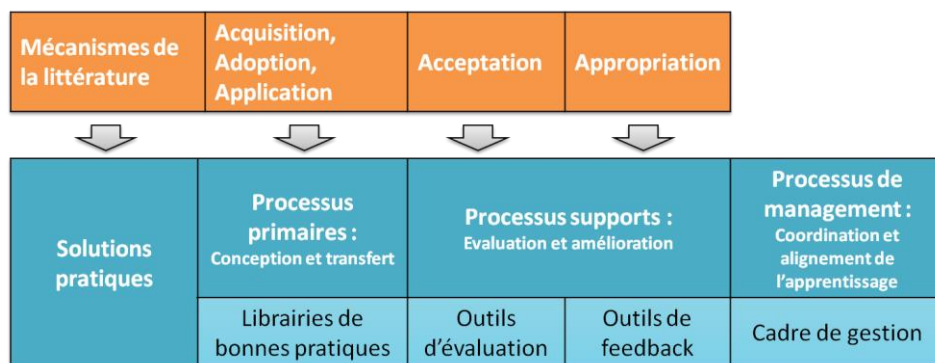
| Mécanismes de la littérature | Acquisition, Adoption, Application | Acceptation | Appropriation |
|---|---|---|---|

| Solutions pratiques | Processus primaires : Conception et transfert | Processus supports : Evaluation et amélioration | | Processus de management : Coordination et alignement de l'apprentissage |
|---|---|---|---|---|
| | Librairies de bonnes pratiques | Outils d'évaluation | Outils de feedback | Cadre de gestion |